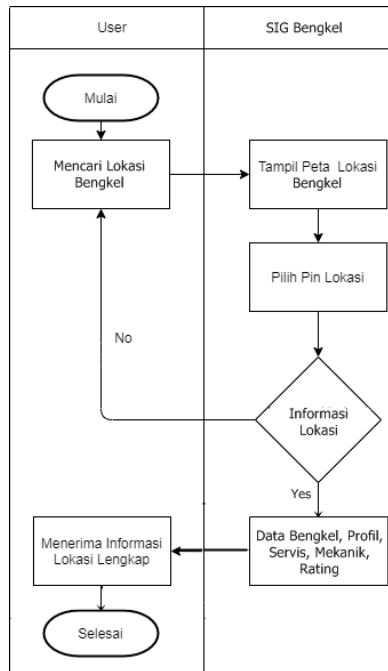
User

SIG Bengkel

Mulai

Mencari Lokasi Bengkel

Tampil Peta Lokasi Bengkel

Pilih Pin Lokasi

No

Informasi Lokasi

Yes

Menerima Informasi Lokasi Lengkap

Data Bengkel, Profil, Servis, Mekanik, Rating

Selesai